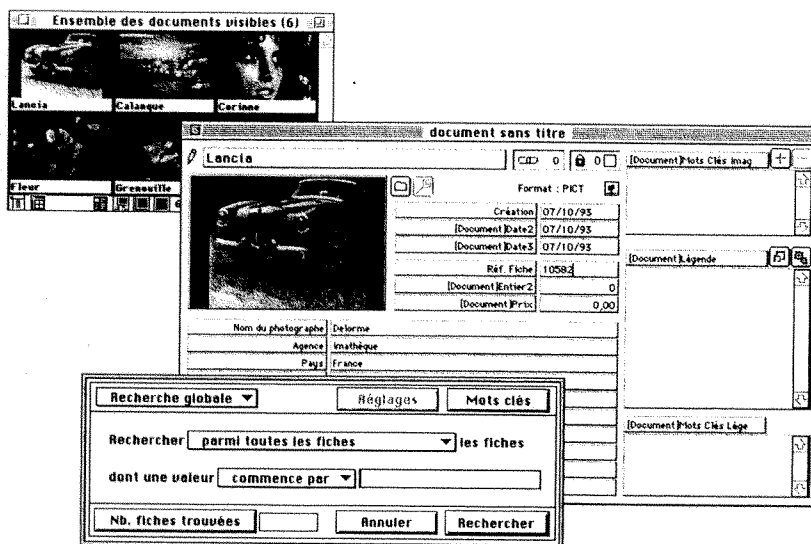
Ensemble des documents visibles (6)

Lancia
Calanque
Corinne
Fleur
Grenouille

document sans titre

Lancia
0
0
[Document]Mots Clés imag

Format : PICT

| Création | 07/10/93 |
|---|---|
| [Document]Date2 | 07/10/93 |
| [Document]Date3 | 07/10/93 |
| Réf. Fiche | 10582 |
| [Document]Entier2 | 0 |
| [Document]Prix | 0,00 |

[Document]Légende

| Nom du photographe | Delorme |
|---|---|
| Agence | Imathèque |
| Pays | France |

[Document]Mots Clés Lége

Recherche globale
Réglages
Mots clés

Rechercher parmi toutes les fiches les fiches

dont une valeur commence par

Nb. fiches trouvées
Annuler
Rechercher